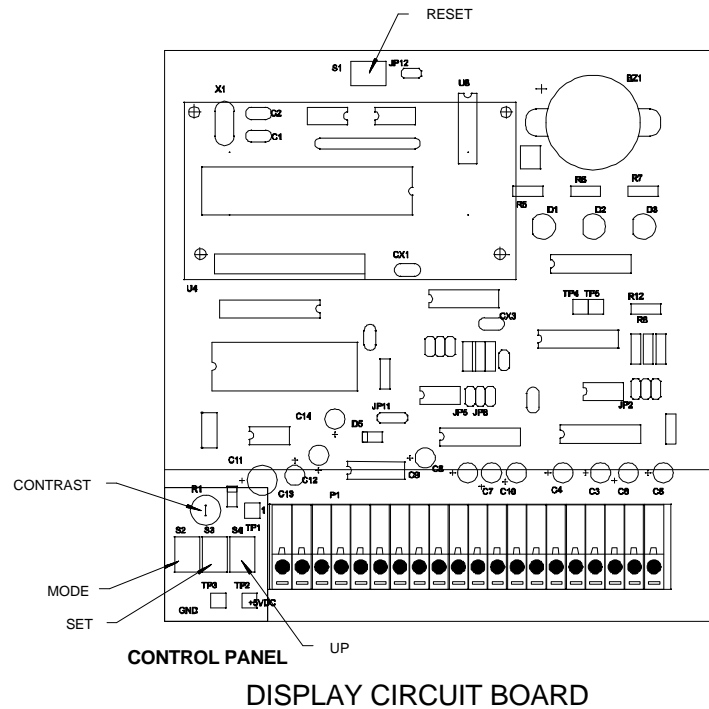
RESET

S1 JP12 U6 X1 C2 C1 BZ1 R5 R6 R7 D1 D2 D3 CX1 U4 TP4 TP5 R12 R8 CX3 JP5 JP6 JP2 JP11 C14 D5 C11 C12 C13 C9 C8 C7 C10 C4 C3 C5 C6 P1 R1 1 S2 S3 S4 TP1 TP3 TP2 GND +5VDC

CONTRAST

MODE

SET

UP

CONTROL PANEL

DISPLAY CIRCUIT BOARD